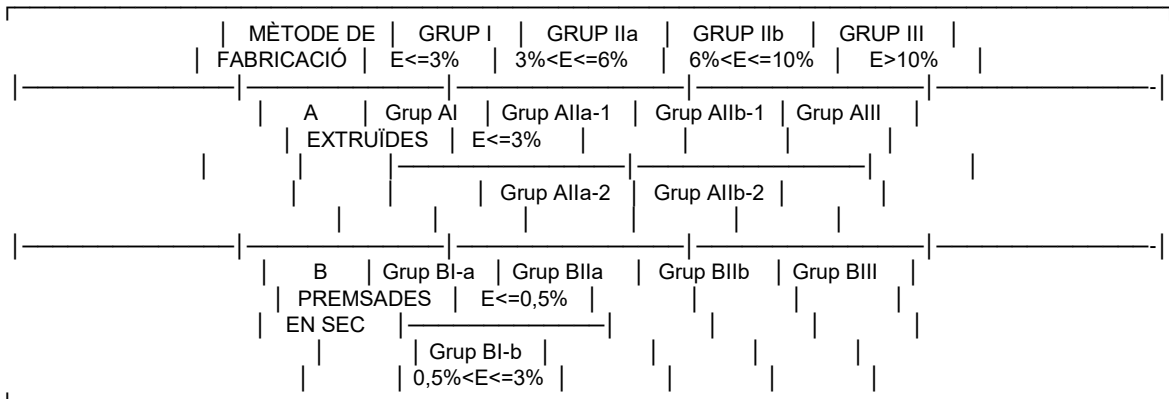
| MÈTODE DE FABRICACIÓ | GRUP I E<=3% | GRUP IIa 3%<E<=6% | GRUP IIb 6%<E<=10% | GRUP III E>10% |
|---|---|---|---|---|
| A EXTRUÏDES | Grup AI E<=3% | Grup AIIa-1 | Grup AIIb-1 | Grup AIII |
| | | Grup AIIa-2 | Grup AIIb-2 | |
| B PREMSADES EN SEC | Grup BI-a E<=0,5% | Grup BIIa | Grup BIIb | Grup BIII |
| | Grup BI-b 0,5%<E<=3% | | | |